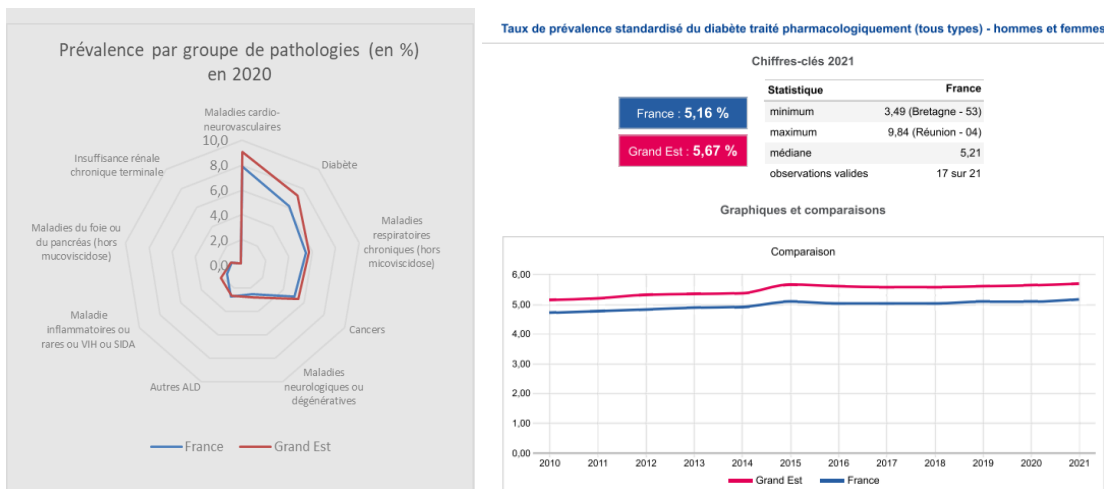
Prévalence par groupe de pathologies (en %) en 2020

Maladies cardio-neurovasculaires

Diabète

Maladies respiratoires chroniques (hors micoviscidose)

Cancers

Maladies neurologiques ou dégénératives

Autres ALD

Maladie inflammatoires ou rares ou VIH ou SIDA

Maladies du foie ou du pancréas (hors mucoviscidose)

Insuffisance rénale chronique terminale

10,0
8,0
6,0
4,0
2,0
0,0

France Grand Est

Taux de prévalence standardisé du diabète traité pharmacologiquement (tous types) - hommes et femmes

Chiffres-clés 2021

France : 5,16 %

Grand Est : 5,67 %

| Statistique | France |
|---|---|
| minimum | 3,49 (Bretagne - 53) |
| maximum | 9,84 (Réunion - 04) |
| médiane | 5,21 |
| observations valides | 17 sur 21 |

Graphiques et comparaisons

Comparaison

6,00
5,00
4,00
3,00
2,00
1,00
0,00

2010 2011 2012 2013 2014 2015 2016 2017 2018 2019 2020 2021

Grand Est France